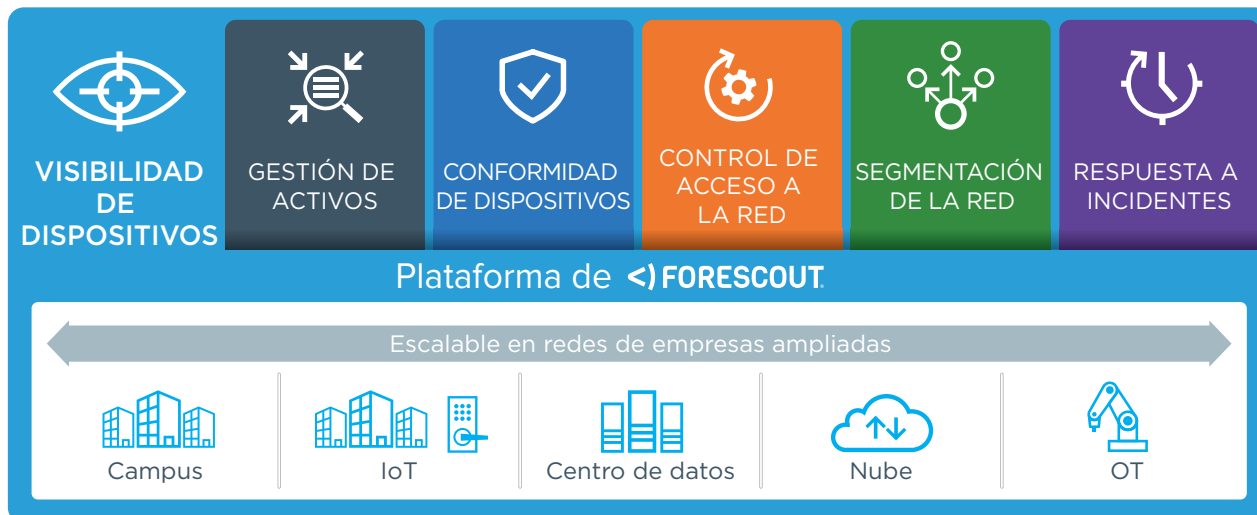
VISIBILIDAD DE DISPOSITIVOS

GESTIÓN DE ACTIVOS

CONFORMIDAD DE DISPOSITIVOS

CONTROL DE ACCESO A LA RED

SEGMENTACIÓN DE LA RED

RESPUESTA A INCIDENTES

Plataforma de <) FORESCOUT.

Escalable en redes de empresas ampliadas

Campus

IoT

Centro de datos

Nube

OT